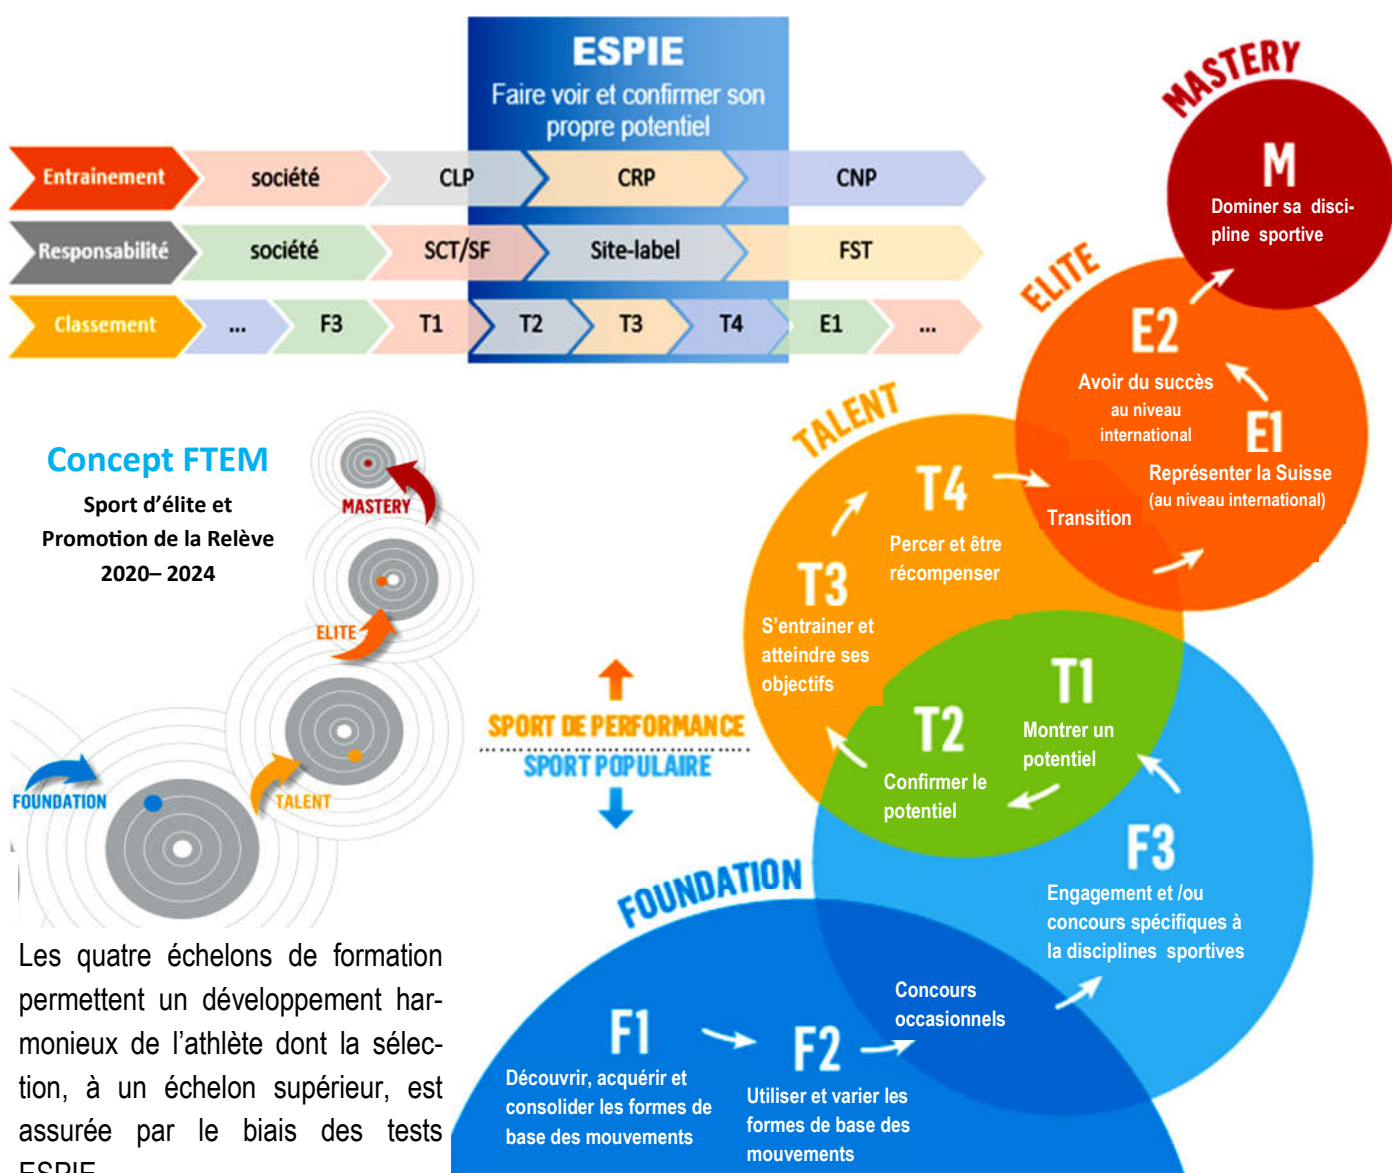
ESPIE
Faire voir et confirmer son propre potentiel

| Entrainement | société | CLP | CRP | CNP |
|---|---|---|---|---|
| Responsabilité | société | SCT/SF | Site-label | FST |

| Classement | ... | F3 | T1 | T2 | T3 | T4 | E1 | ... |
|---|---|---|---|---|---|---|---|---|

Concept FTEM
Sport d'élite et Promotion de la Relève 2020– 2024

MASTERY
ELITE
TALENT
FOUNDATION

Les quatre échelons de formation permettent un développement harmonieux de l'athlète dont la sélection, à un échelon supérieur, est assurée par le biais des tests ESPIE

SPORT DE PERFORMANCE
SPORT POPULAIRE

MASTERY
M
Dominer sa discipline sportive

ELITE
E2
Avoir du succès au niveau international
E1
Représenter la Suisse (au niveau international)
Transition

TALENT
T4
Percer et être récompenser
T3
S'entrainer et atteindre ses objectifs
T2
Confirmer le potentiel
T1
Montrer un potentiel

FOUNDATION
F3
Engagement et /ou concours spécifiques à la disciplines sportives
Concours occasionnels
F1
Découvrir, acquérir et consolider les formes de base des mouvements
F2
Utiliser et varier les formes de base des mouvements